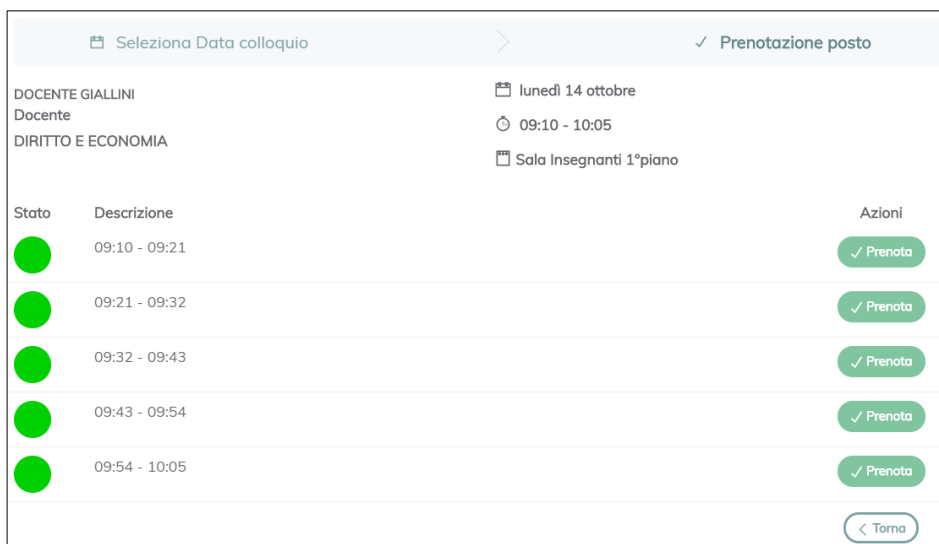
Seleziona Data colloquio

✓ Prenotazione posto

DOCENTE GIALLINI
Docente
DIRITTO E ECONOMIA

lunedì 14 ottobre
09:10 - 10:05
Sala Insegnanti 1°piano

| Stato | Descrizione | Azioni |
|---|---|---|
| | 09:10 - 09:21 | ✓ Prenota |
| | 09:21 - 09:32 | ✓ Prenota |
| | 09:32 - 09:43 | ✓ Prenota |
| | 09:43 - 09:54 | ✓ Prenota |
| | 09:54 - 10:05 | ✓ Prenota |

< Torna